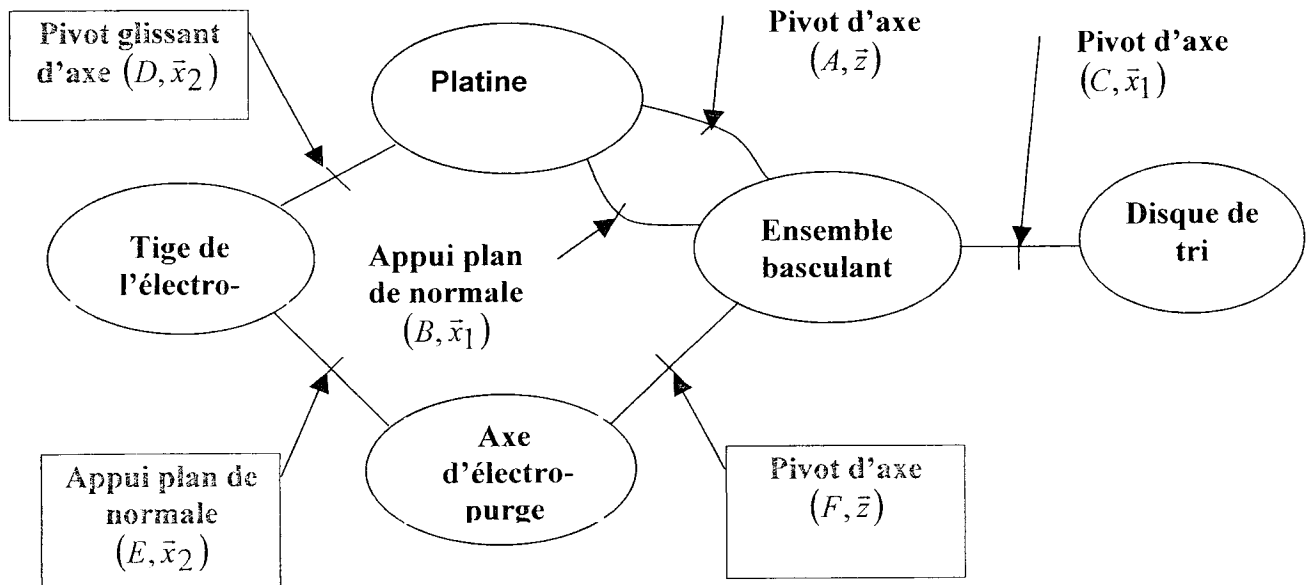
Pivot glissant d'axe $(D, \vec{x}_2)$

Platine

Pivot d'axe $(A, \vec{z})$

Pivot d'axe $(C, \vec{x}_1)$

Tige de l'électro-

Appui plan de normale $(B, \vec{x}_1)$

Ensemble basculant

Disque de tri

Axe d'électro-purge

Appui plan de normale $(E, \vec{x}_2)$

Pivot d'axe $(F, \vec{z})$